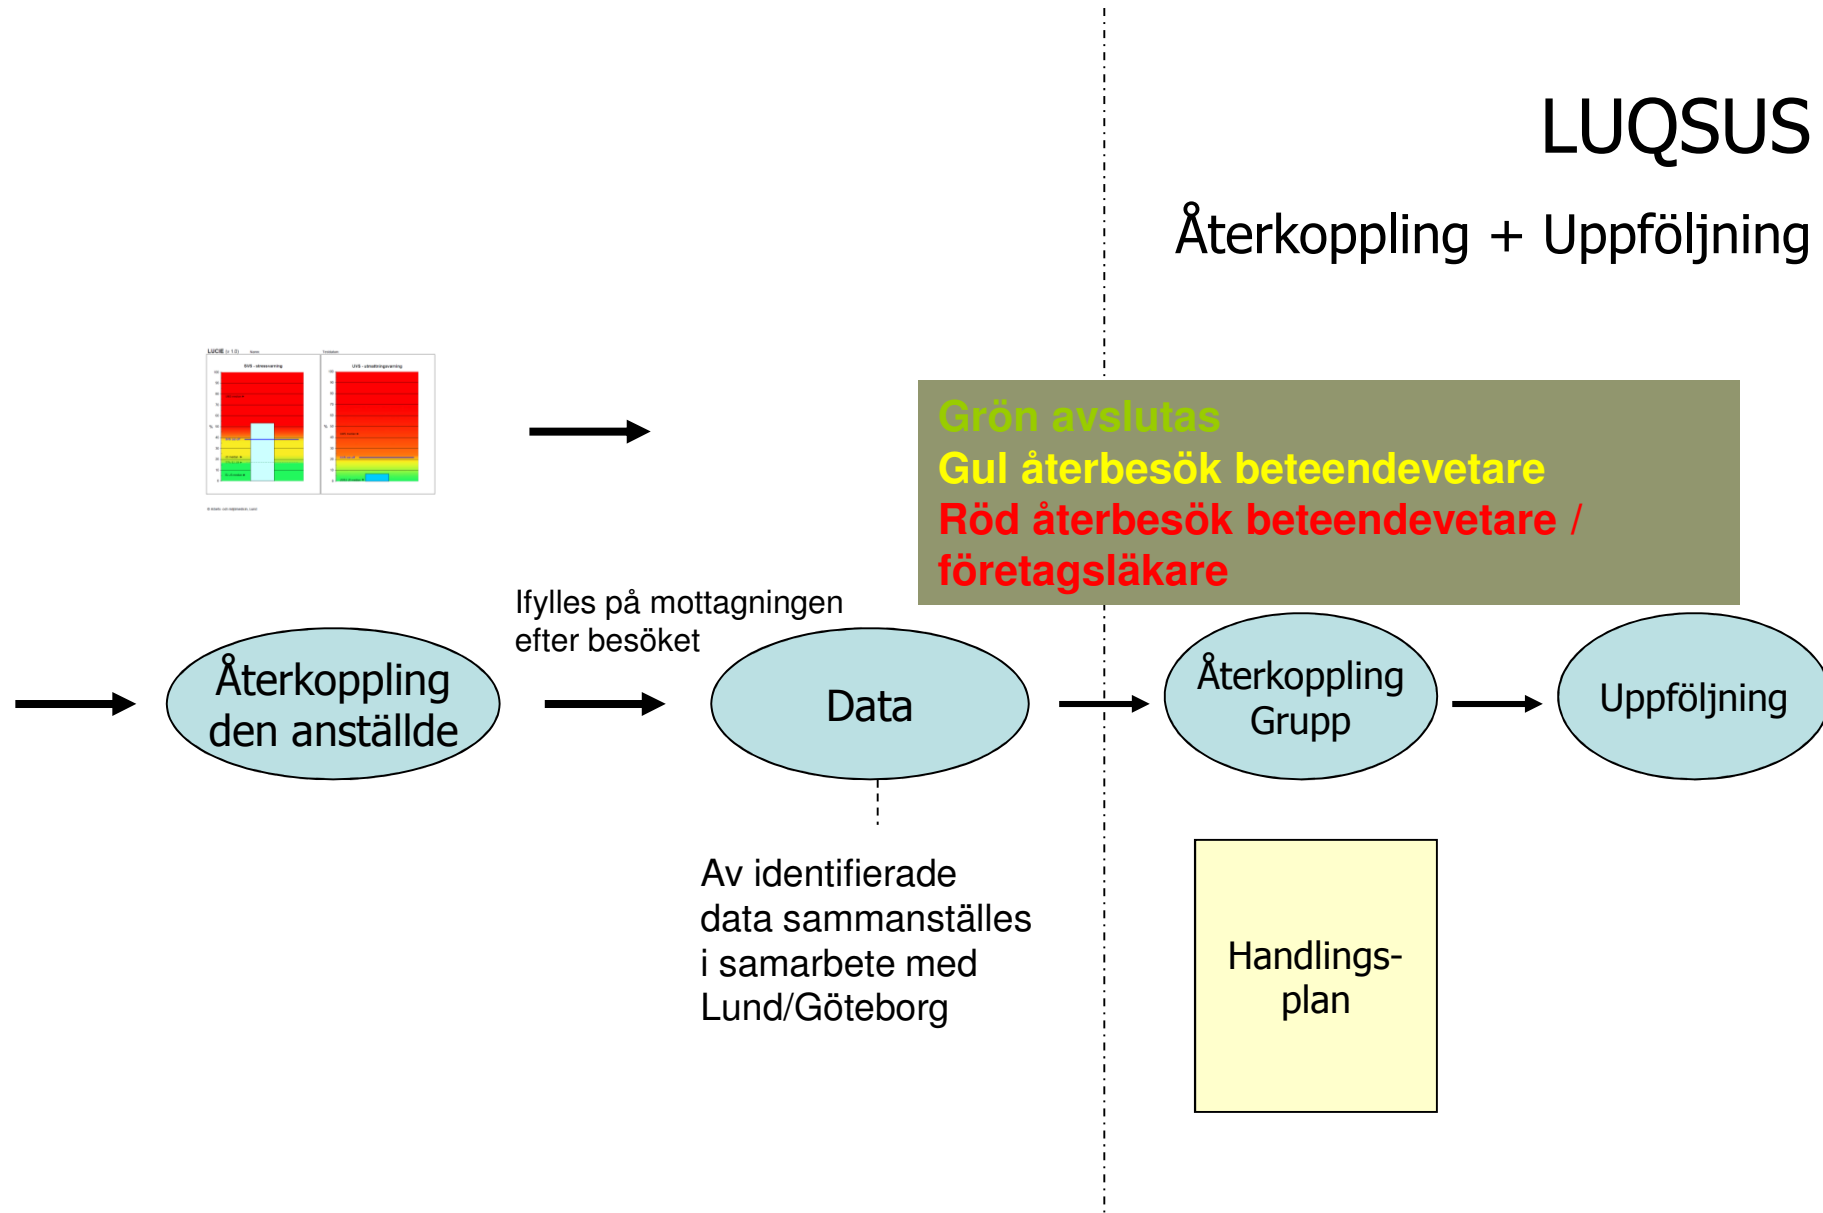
LUQSUS

Återkoppling + Uppföljning

LUCIE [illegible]

SVS - stressvarning

UVS - utmattningsvarning

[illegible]

Grön avslutas
Gul återbesök beteendevetare
Röd återbesök beteendevetare / företagsläkare

Ifylles på mottagningen efter besöket

Återkoppling den anställde

Data

Återkoppling Grupp

Uppföljning

Av identifierade data sammanställes i samarbete med Lund/Göteborg

Handlingsplan